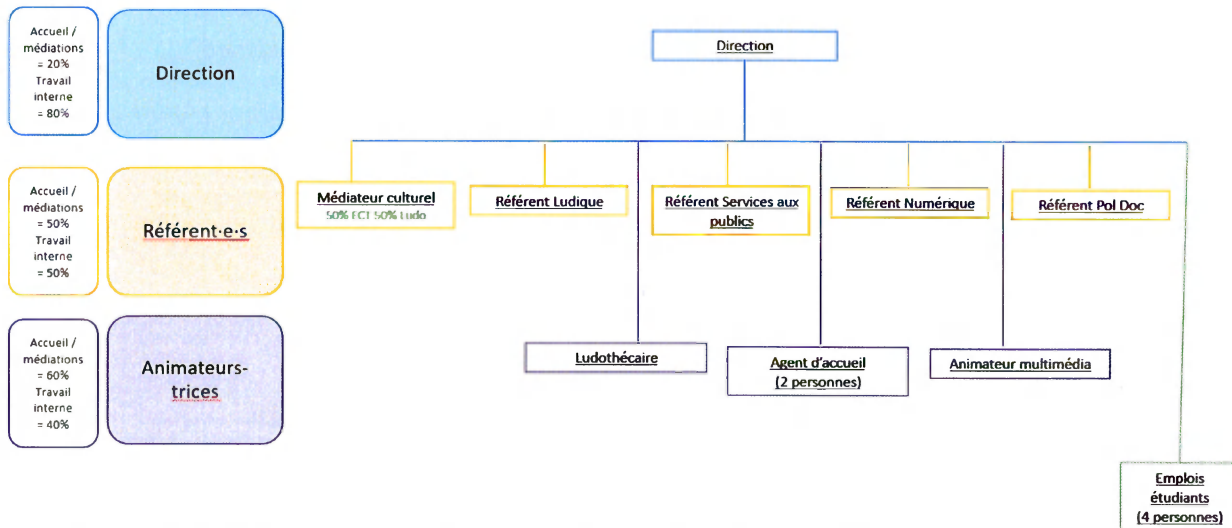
Accueil / médiations = 20% Travail interne = 80%

Direction

Accueil / médiations = 50% Travail interne = 50%

Référent·e·s

Accueil / médiations = 60% Travail interne = 40%

Animateurs-trices

Direction

Médiateur culturel
50% ECT 50% Ludo

Référent Ludique

Référent Services aux publics

Référent Numérique

Référent Pol Doc

Ludothécaire

Agent d'accueil (2 personnes)

Animateur multimédia

Emplois étudiants (4 personnes)